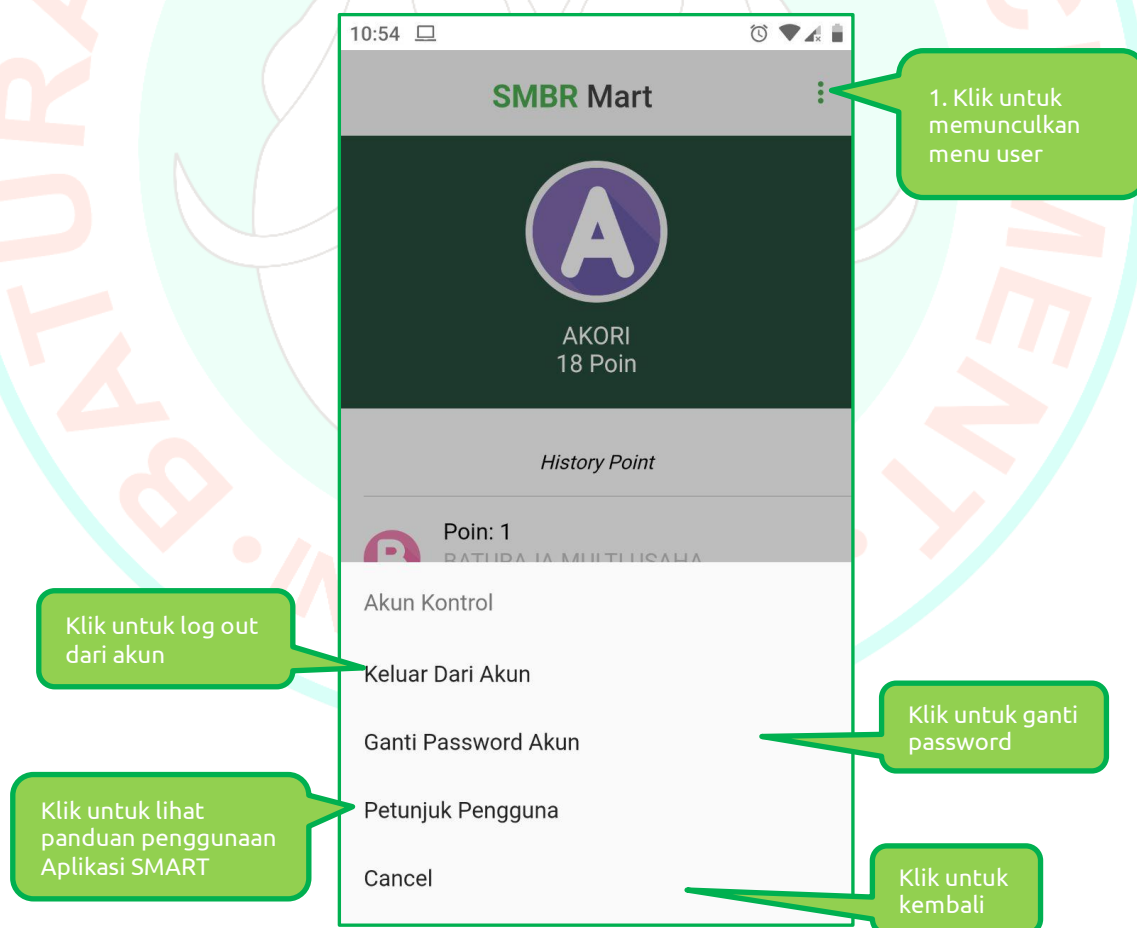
10:54

SMBR Mart

1. Klik untuk memunculkan menu user

A

AKORI
18 Poin

History Point

Poin: 1
BATURAJA MULTI USAHA

Akun Kontrol

Klik untuk log out dari akun

Keluar Dari Akun

Ganti Password Akun

Klik untuk ganti password

Klik untuk lihat panduan penggunaan Aplikasi SMART

Petunjuk Pengguna

Cancel

Klik untuk kembali